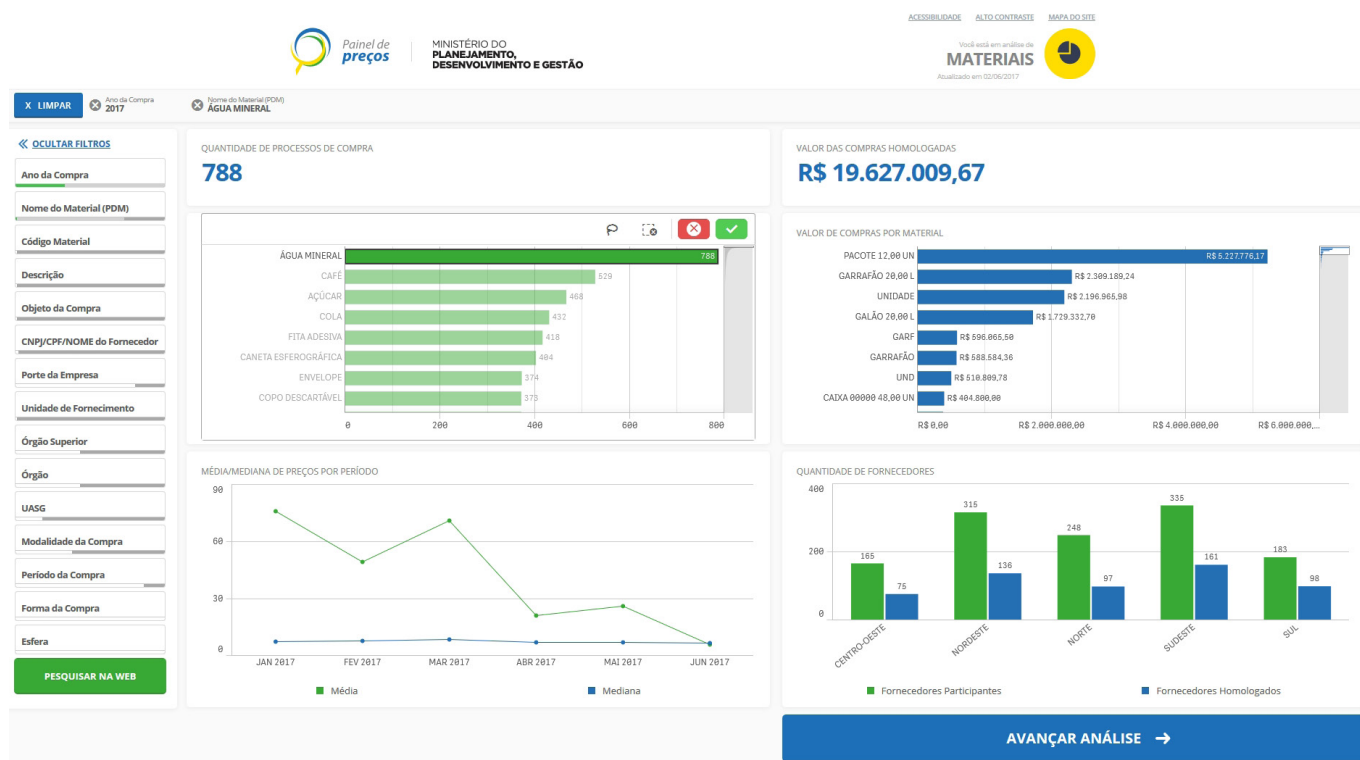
Painel de preços

MINISTÉRIO DO PLANEJAMENTO, DESENVOLVIMENTO E GESTÃO

ACESSIBILIDADE ALTO CONTRASTE MAPA DO SITE

Você está em análise de
MATERIAIS
Atualizado em 02/06/2017

X LIMPAR

Ano da Compra
2017

Nome do Material (PDM)
ÁGUA MINERAL

« OCULTAR FILTROS

Ano da Compra
Nome do Material (PDM)
Código Material
Descrição
Objeto da Compra
CNPJ/CPF/NOME do Fornecedor
Porte da Empresa
Unidade de Fornecimento
Órgão Superior
Órgão
UASG
Modalidade da Compra
Período da Compra
Forma da Compra
Esfera

PESQUISAR NA WEB

QUANTIDADE DE PROCESSOS DE COMPRA
788

VALOR DAS COMPRAS HOMOLOGADAS
R$ 19.627.009,67

| | |
|---|---|
| ÁGUA MINERAL | 788 |
| CAFÉ | 529 |
| AÇÚCAR | 468 |
| COLA | 432 |
| FITA ADESIVA | 418 |
| CANETA ESFEROGRÁFICA | 404 |
| ENVELOPE | 374 |
| COPO DESCARTÁVEL | 373 |

0 200 400 600 800

VALOR DE COMPRAS POR MATERIAL

| | |
|---|---|
| PACOTE 12,00 UN | R$ 5.227.776,17 |
| GARRAFÃO 20,00 L | R$ 2.309.189,24 |
| UNIDADE | R$ 2.196.965,98 |
| GALÃO 20,00 L | R$ 1.729.332,70 |
| GARF | R$ 596.065,50 |
| GARRAFÃO | R$ 588.584,36 |
| UND | R$ 510.889,78 |
| CAIXA 00000 48,00 UN | R$ 404.800,00 |

R$ 0,00 R$ 2.000.000,00 R$ 4.000.000,00 R$ 6.000.000,...

MÉDIA/MEDIANA DE PREÇOS POR PERÍODO

90 60 30 0

JAN 2017 FEV 2017 MAR 2017 ABR 2017 MAI 2017 JUN 2017

Média Mediana

QUANTIDADE DE FORNECEDORES

400 200 0

| | Fornecedores Participantes | Fornecedores Homologados |
|---|---|---|
| CENTRO-OESTE | 165 | 75 |
| NORDESTE | 315 | 136 |
| NORTE | 248 | 97 |
| SUDESTE | 335 | 161 |
| SUL | 183 | 98 |

AVANÇAR ANÁLISE →